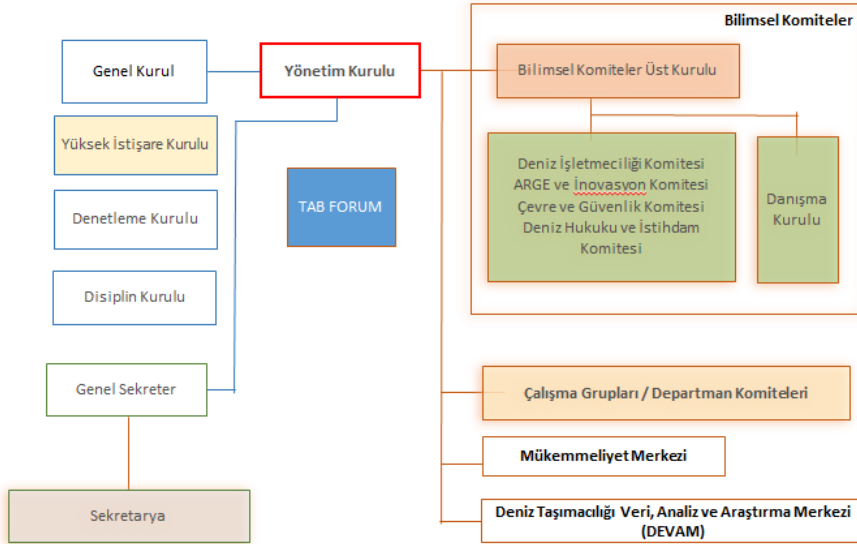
Bilimsel Komiteler

Genel Kurul

Yönetim Kurulu

Bilimsel Komiteler Üst Kurulu

Yüksek İstişare Kurulu

Deniz İşletmeciliği Komitesi
ARGE ve İnovasyon Komitesi
Çevre ve Güvenlik Komitesi
Deniz Hukuku ve İstihdam Komitesi

Danışma Kurulu

Denetleme Kurulu

TAB FORUM

Disiplin Kurulu

Genel Sekreter

Çalışma Grupları / Departman Komiteleri

Mükemmeliyet Merkezi

Sekretarya

Deniz Taşımacılığı Veri, Analiz ve Araştırma Merkezi (DEVAM)